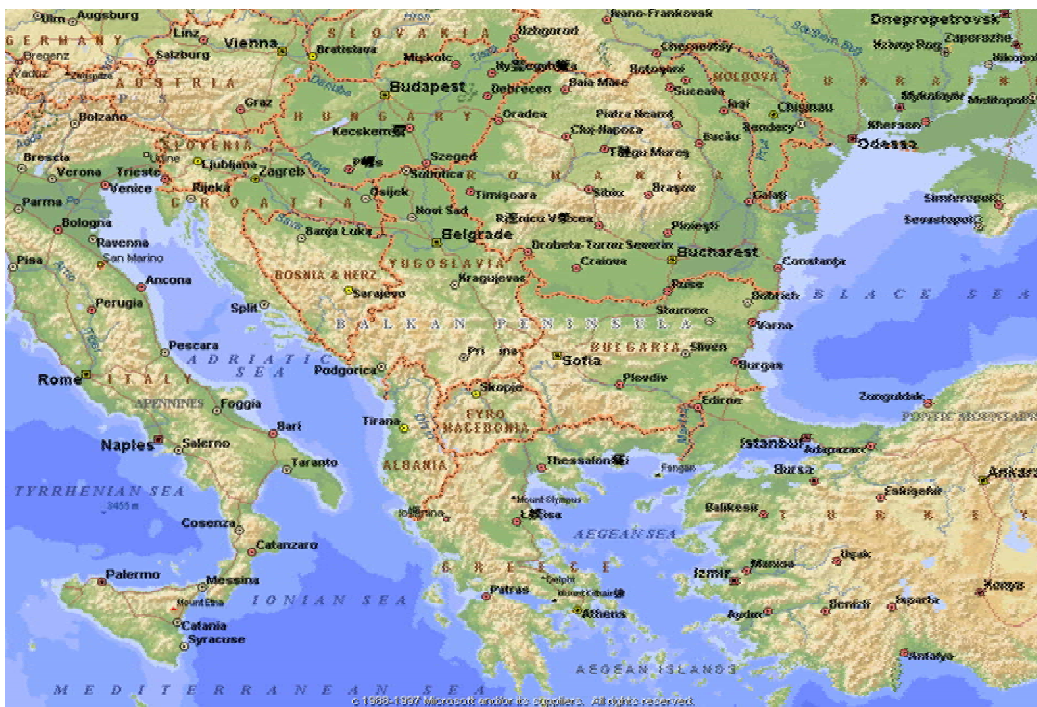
Ulm Augsburg
GERMANY
Linz
Vienna
Bratislava
SLOVAKIA
Uzhgorod
Ivano-Frankovsk
Dnepropetrovsk
Zaporozhe
Bregenz
Vaduz
Salzburg
AUSTRIA
Miskolc
Nyiregyhaza
Baia Mare
Botosani
Chernovtsy
MOLDOVA
Nikopol
Budapest
Debrecen
Suceava
Iasi
Chisinau
Melitopol
Bolzano
Graz
HUNGARY
Oradea
Piatra Neamt
Bendery
Kherson
SLOVENIA
Kecskemet
Cluj-Napoca
Bacau
Odessa
Brescia
Udine
Ljubljana
Zagreb
Szeged
Targu Mures
Verona
Trieste
Venice
Rijeka
Subotica
ROMANIA
Galati
Simferopol
Parma
CROATIA
Osijek
Timisoara
Sibiu
Brasov
Sevastopol
Bologna
Novi Sad
Ramnicu Valcea
Ploiesti
Ravenna
Banja Luka
Belgrade
Drobeta-Turnu Severin
Bucharest
San Marino
Constanta
Pisa
Ancona
BOSNIA & HERZ
YUGOSLAVIA
Kragujevac
Craiova
Perugia
Sarajevo
Ruse
Dobrich
BLACK SEA
Split
Shumen
BALKAN PENINSULA
Varna
Pescara
ADRIATIC SEA
Pristina
Sofia
BULGARIA
Sliven
Rome
ITALY
Podgorica
Skopje
Plovdiv
Burgas
APENNINES
Foggia
Zonguldak
Tirana
FYRO MACEDONIA
Edirne
PONTIC MOUNTAINS
Bari
Naples
Salerno
ALBANIA
Istanbul
Adapazari
Taranto
Thessaloniki
Bursa
Ankara
TYRRHENIAN SEA
Mount Olympus
Eskisehir
Cosenza
Ioannina
Larisa
AEGEAN SEA
Balikesir
TURKEY
Catanzaro
GREECE
Usak
Palermo
Messina
Izmir
Manisa
Delphi
Konya
Mount Etna
IONIAN SEA
Patras
Athens
Denizli
Isparta
Catania
Aydin
Syracuse
AEGEAN ISLANDS
Antalya
MEDITERRANEAN SEA
c 1988-1997 Microsoft and/or its suppliers. All rights reserved.